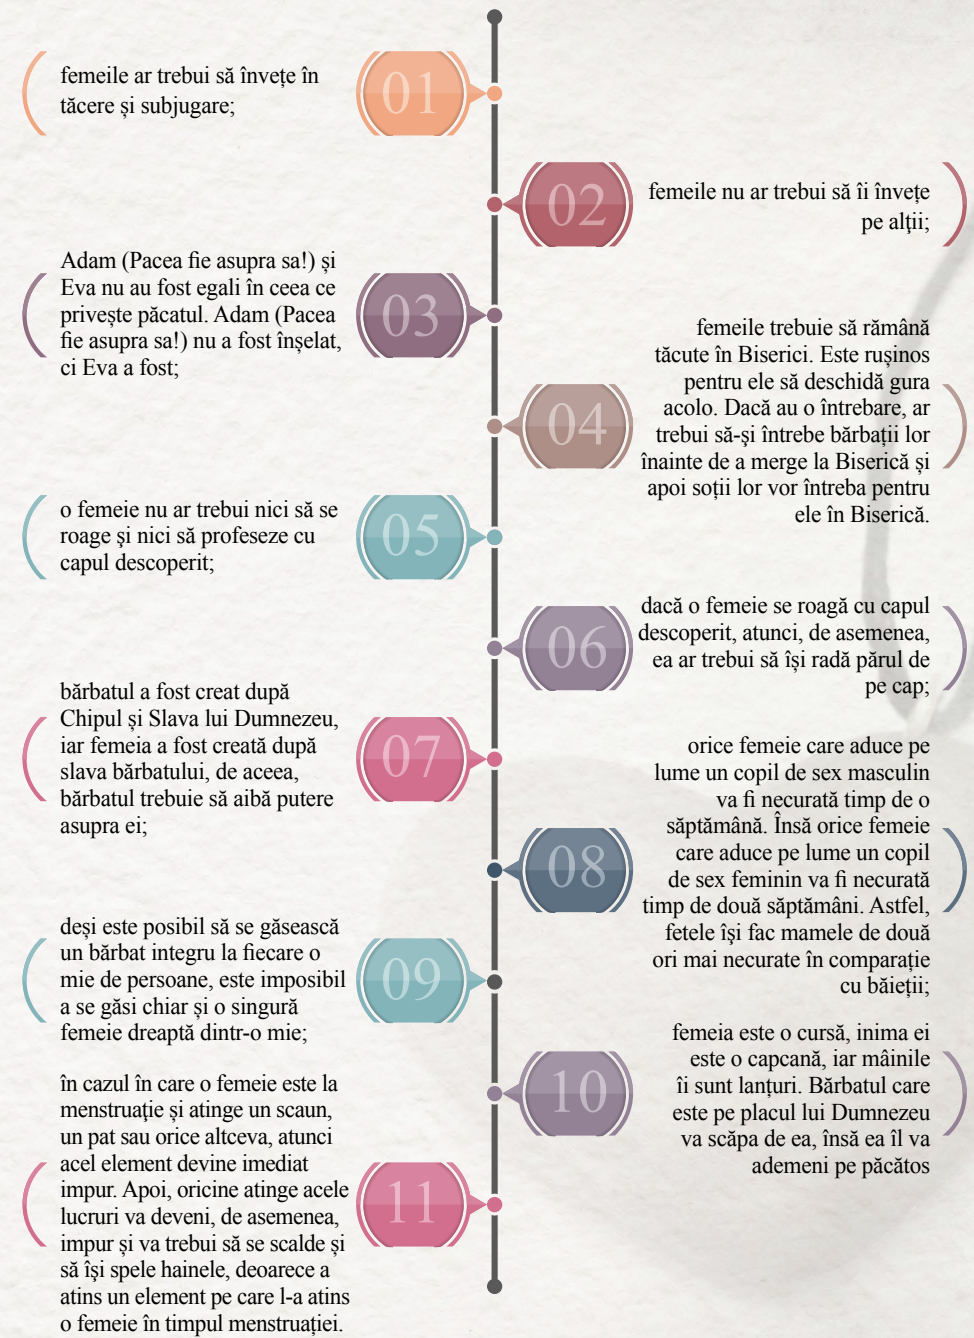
femeile ar trebui să învețe în tăcere și subjugare;

01

02

femeile nu ar trebui să îi învețe pe alții;

Adam (Pacea fie asupra sa!) și Eva nu au fost egali în ceea ce privește păcatul. Adam (Pacea fie asupra sa!) nu a fost înșelat, ci Eva a fost;

03

femeile trebuie să rămână tăcute în Biserici. Este rușinos pentru ele să deschidă gura acolo. Dacă au o întrebare, ar trebui să-și întrebe bărbații lor înainte de a merge la Biserică și apoi soții lor vor întreba pentru ele în Biserică.

04

o femeie nu ar trebui nici să se roage și nici să profeseze cu capul descoperit;

05

06

dacă o femeie se roagă cu capul descoperit, atunci, de asemenea, ea ar trebui să își radă părul de pe cap;

bărbatul a fost creat după Chipul și Slava lui Dumnezeu, iar femeia a fost creată după slava bărbatului, de aceea, bărbatul trebuie să aibă putere asupra ei;

07

orice femeie care aduce pe lume un copil de sex masculin va fi necurată timp de o săptămână. Însă orice femeie care aduce pe lume un copil de sex feminin va fi necurată timp de două săptămâni. Astfel, fetele își fac mamele de două ori mai necurate în comparație cu băieții;

08

deși este posibil să se găsească un bărbat integru la fiecare o mie de persoane, este imposibil a se găsi chiar și o singură femeie dreaptă dintr-o mie;

09

femeia este o cursă, inima ei este o capcană, iar mâinile îi sunt lanțuri. Bărbatul care este pe placul lui Dumnezeu va scăpa de ea, însă ea îl va ademeni pe păcătos

10

în cazul în care o femeie este la menstruație și atinge un scaun, un pat sau orice altceva, atunci acel element devine imediat impur. Apoi, oricine atinge acele lucruri va deveni, de asemenea, impur și va trebui să se scalde și să își spele hainele, deoarece a atins un element pe care l-a atins o femeie în timpul menstruației.

11